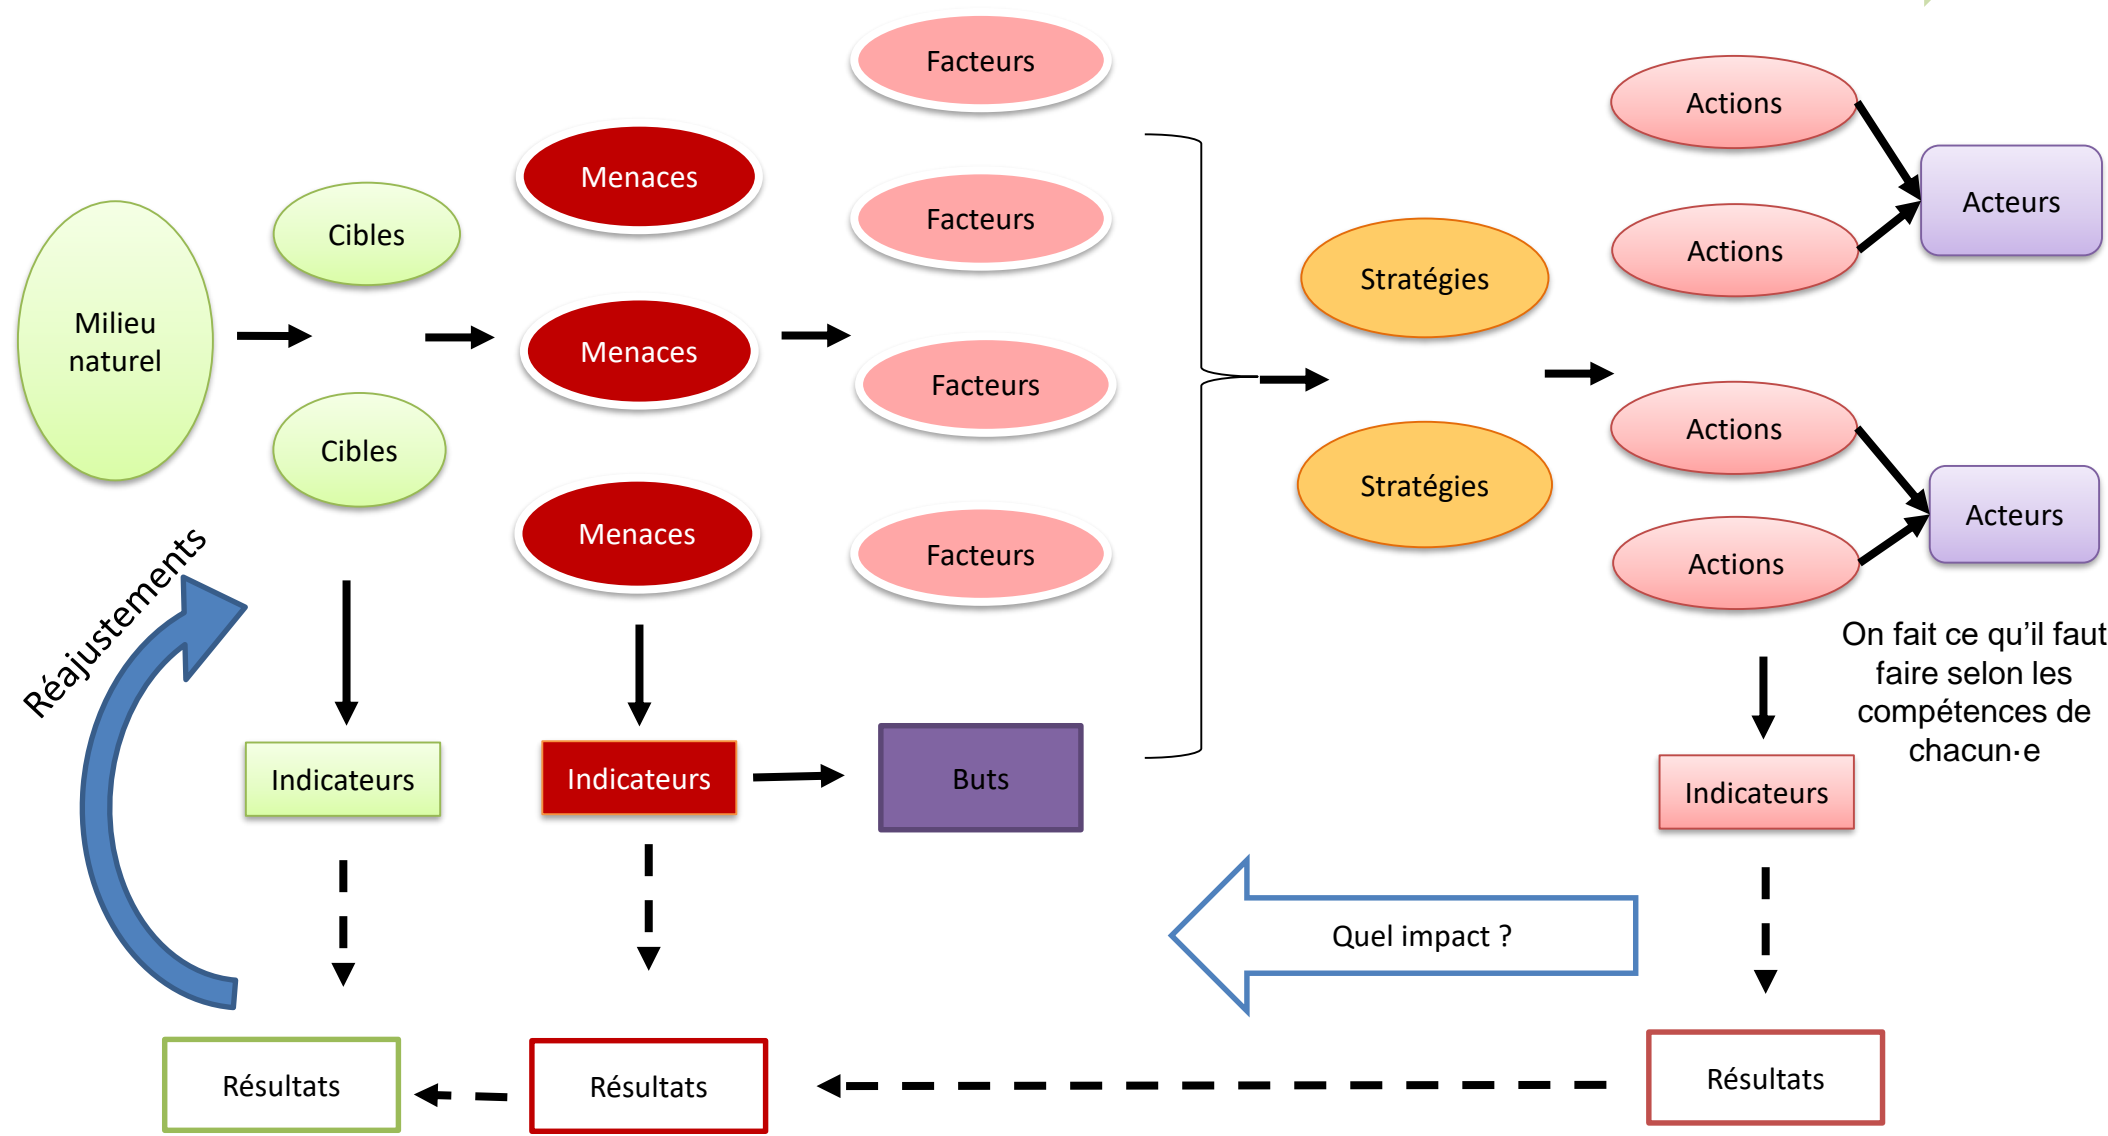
Facteurs

Actions

Menaces

Facteurs

Acteurs

Cibles

Actions

Milieu naturel

Stratégies

Menaces

Facteurs

Actions

Cibles

Stratégies

Acteurs

Menaces

Facteurs

Actions

Réajustements

On fait ce qu'il faut faire selon les compétences de chacun·e

Indicateurs

Indicateurs

Buts

Indicateurs

Quel impact ?

Résultats

Résultats

Résultats